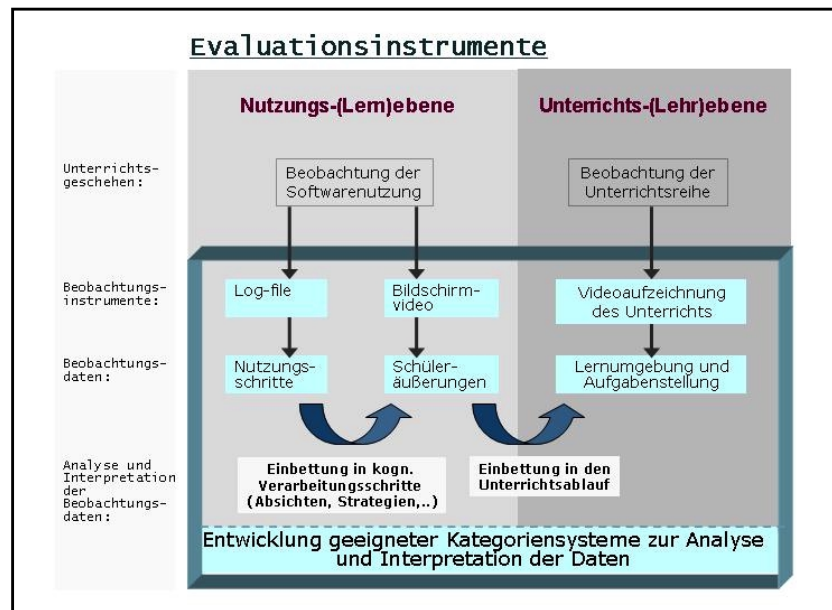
Evaluationsinstrumente

Nutzungs-(Lern)ebene

Unterrichts-(Lehr)ebene

Unterrichtsgeschehen:

Beobachtung der Softwarenutzung

Beobachtung der Unterrichtsreihe

Beobachtungsinstrumente:

Log-file

Bildschirmvideo

Videoaufzeichnung des Unterrichts

Beobachtungsdaten:

Nutzungsschritte

Schüleräußerungen

Lernumgebung und Aufgabenstellung

Analyse und Interpretation der Beobachtungsdaten:

Einbettung in kogn. Verarbeitungsschritte (Absichten, Strategien,..)

Einbettung in den Unterrichtsablauf

Entwicklung geeigneter Kategoriensysteme zur Analyse und Interpretation der Daten